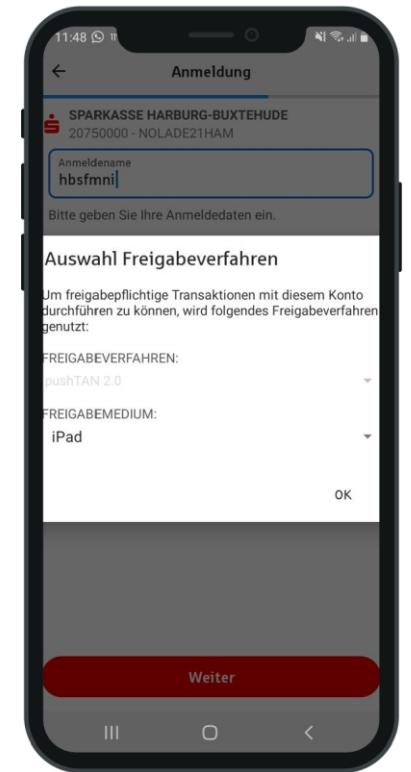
11:48

Anmeldung

SPARKASSE HARBURG-BUXTEHUDE
20750000 - NOLADE21HAM

Anmeldename
hbsfmni

Bitte geben Sie Ihre Anmeldedaten ein.

Auswahl Freigabeverfahren

Um freigabepflichtige Transaktionen mit diesem Konto durchführen zu können, wird folgendes Freigabeverfahren genutzt:

FREIGABEVERFAHREN:
pushTAN 2.0

FREIGABEMEDIUM:
iPad

OK

Weiter